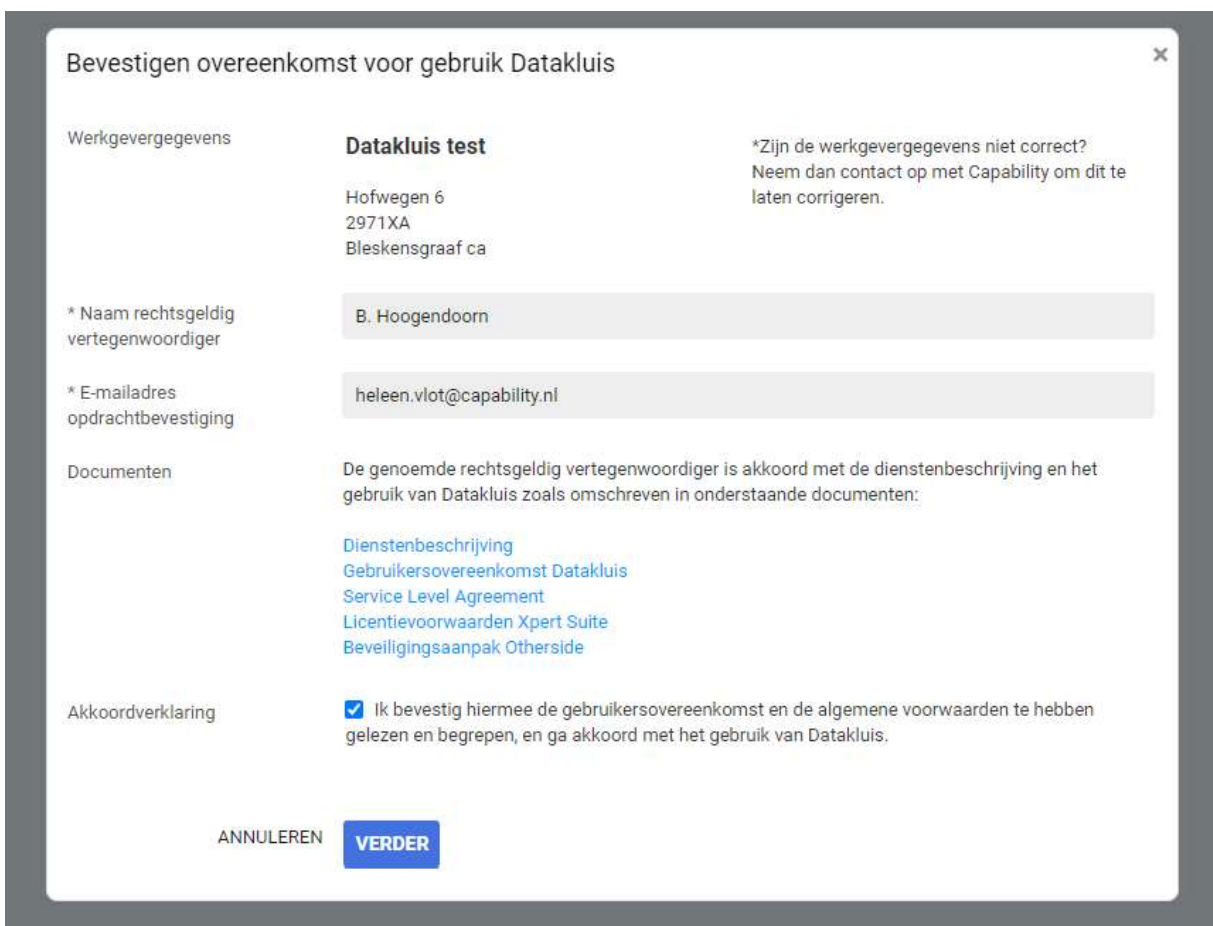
Bevestigen overeenkomst voor gebruik Datakluis

×

Werkgevergegevens

Datakluis test

Hofwegen 6
2971XA
Bleskensgraaf ca

*Zijn de werkgevergegevens niet correct? Neem dan contact op met Capability om dit te laten corrigeren.

* Naam rechtsgeldig vertegenwoordiger

B. Hoogendoorn

* E-mailadres opdrachtbevestiging

heleen.vlot@capability.nl

Documenten

De genoemde rechtsgeldig vertegenwoordiger is akkoord met de dienstenbeschrijving en het gebruik van Datakluis zoals omschreven in onderstaande documenten:

Dienstenbeschrijving
Gebruikersovereenkomst Datakluis
Service Level Agreement
Licentievoorwaarden Xpert Suite
Beveiligingsaanpak Otherside

Akkoordverklaring

Ik bevestig hiermee de gebruikersovereenkomst en de algemene voorwaarden te hebben gelezen en begrepen, en ga akkoord met het gebruik van Datakluis.

ANNULEREN

VERDER